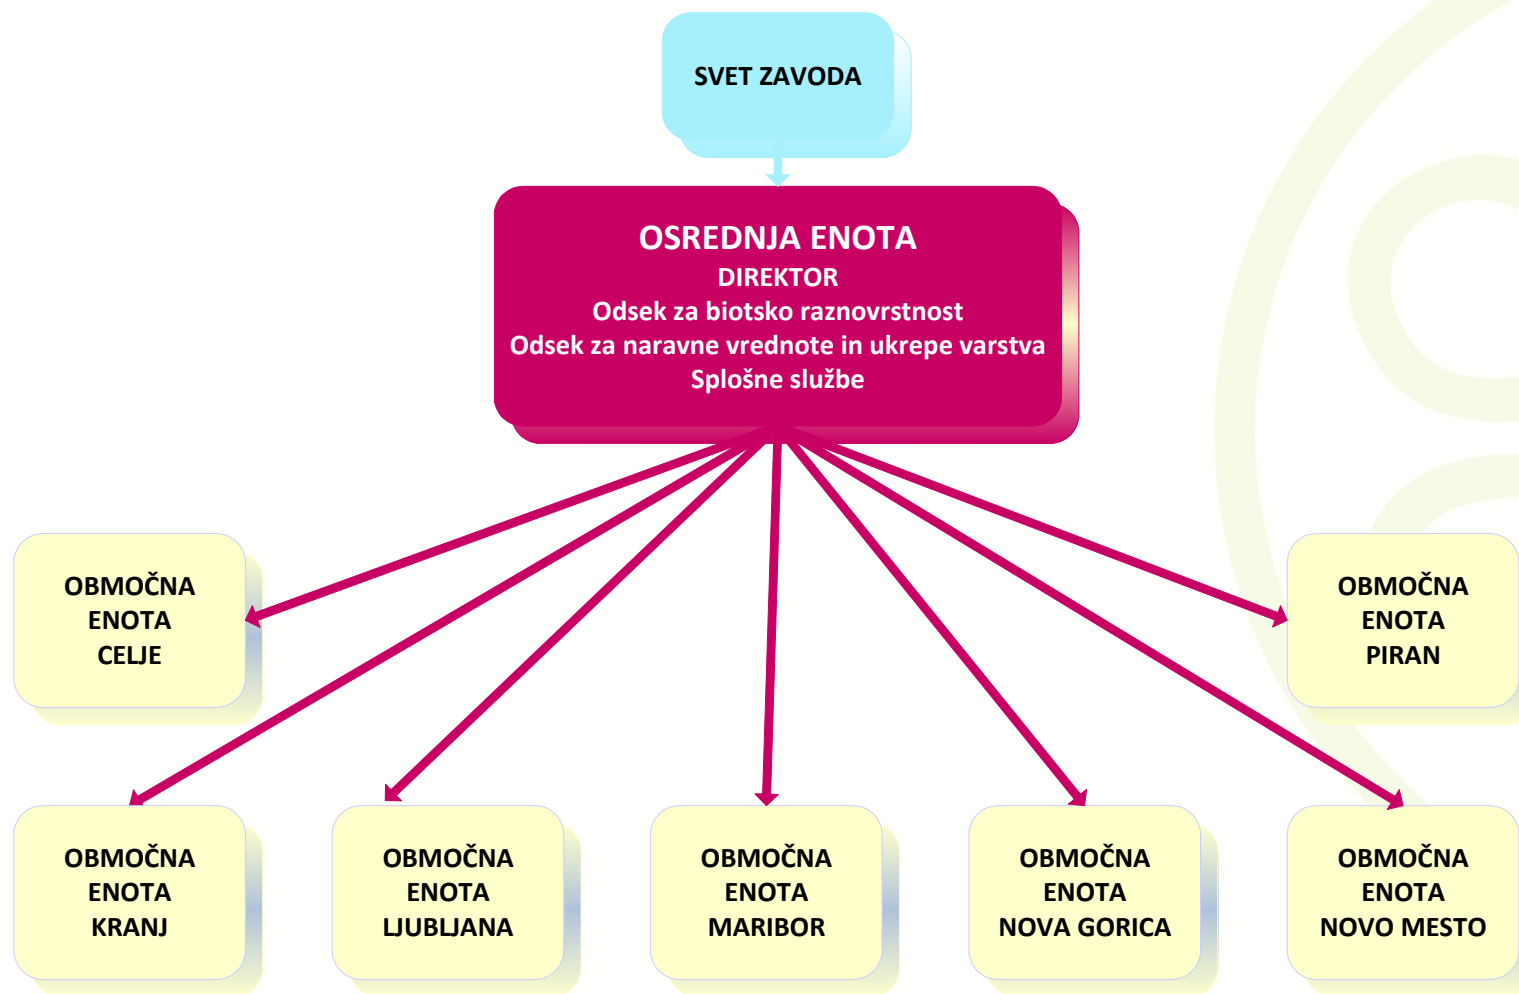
SVET ZAVODA

OSREDNJA ENOTA
DIREKTOR
Odsek za biotsko raznovrstnost
Odsek za naravne vrednote in ukrepe varstva
Splošne službe

OBMOČNA ENOTA CELJE

OBMOČNA ENOTA PIRAN

OBMOČNA ENOTA KRANJ

OBMOČNA ENOTA LJUBLJANA

OBMOČNA ENOTA MARIBOR

OBMOČNA ENOTA NOVA GORICA

OBMOČNA ENOTA NOVO MESTO